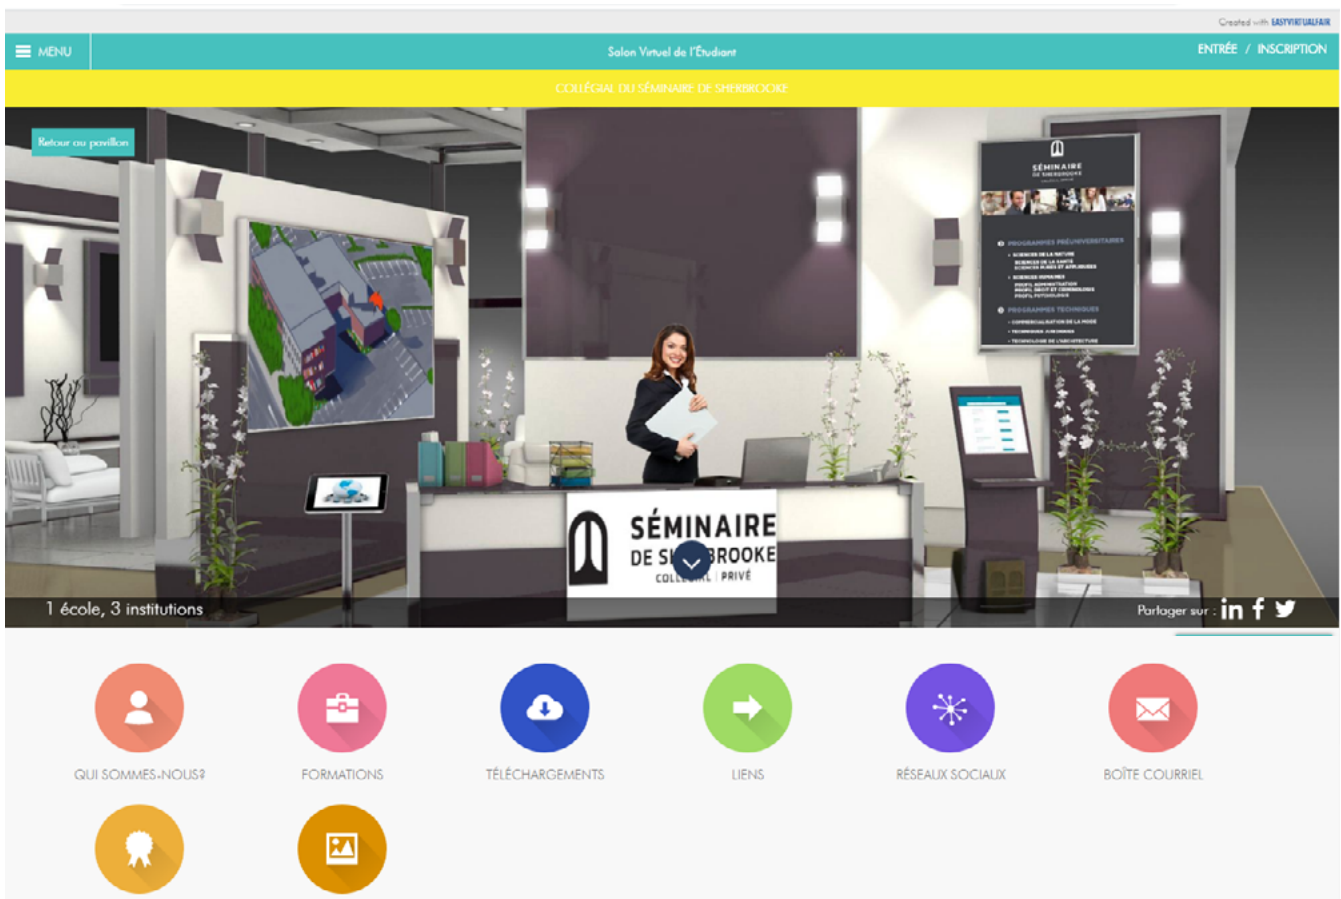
Created with EASYVIRTUALFAIR

MENU

Salon Virtuel de l'Étudiant

ENTRÉE / INSCRIPTION

COLLÉGIAL DU SÉMINAIRE DE SHERBROOKE

Retour au pavillon

SÉMINAIRE DE SHERBROOKE

PROGRAMMES PRÉUNIVERSITAIRES

PROGRAMMES TECHNIQUES

SÉMINAIRE DE S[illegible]BROOKE
COLL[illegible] | PRIVÉ

1 école, 3 institutions

Partager sur :

QUI SOMMES-NOUS?

FORMATIONS

TÉLÉCHARGEMENTS

LIENS

RÉSEAUX SOCIAUX

BOÎTE COURRIEL